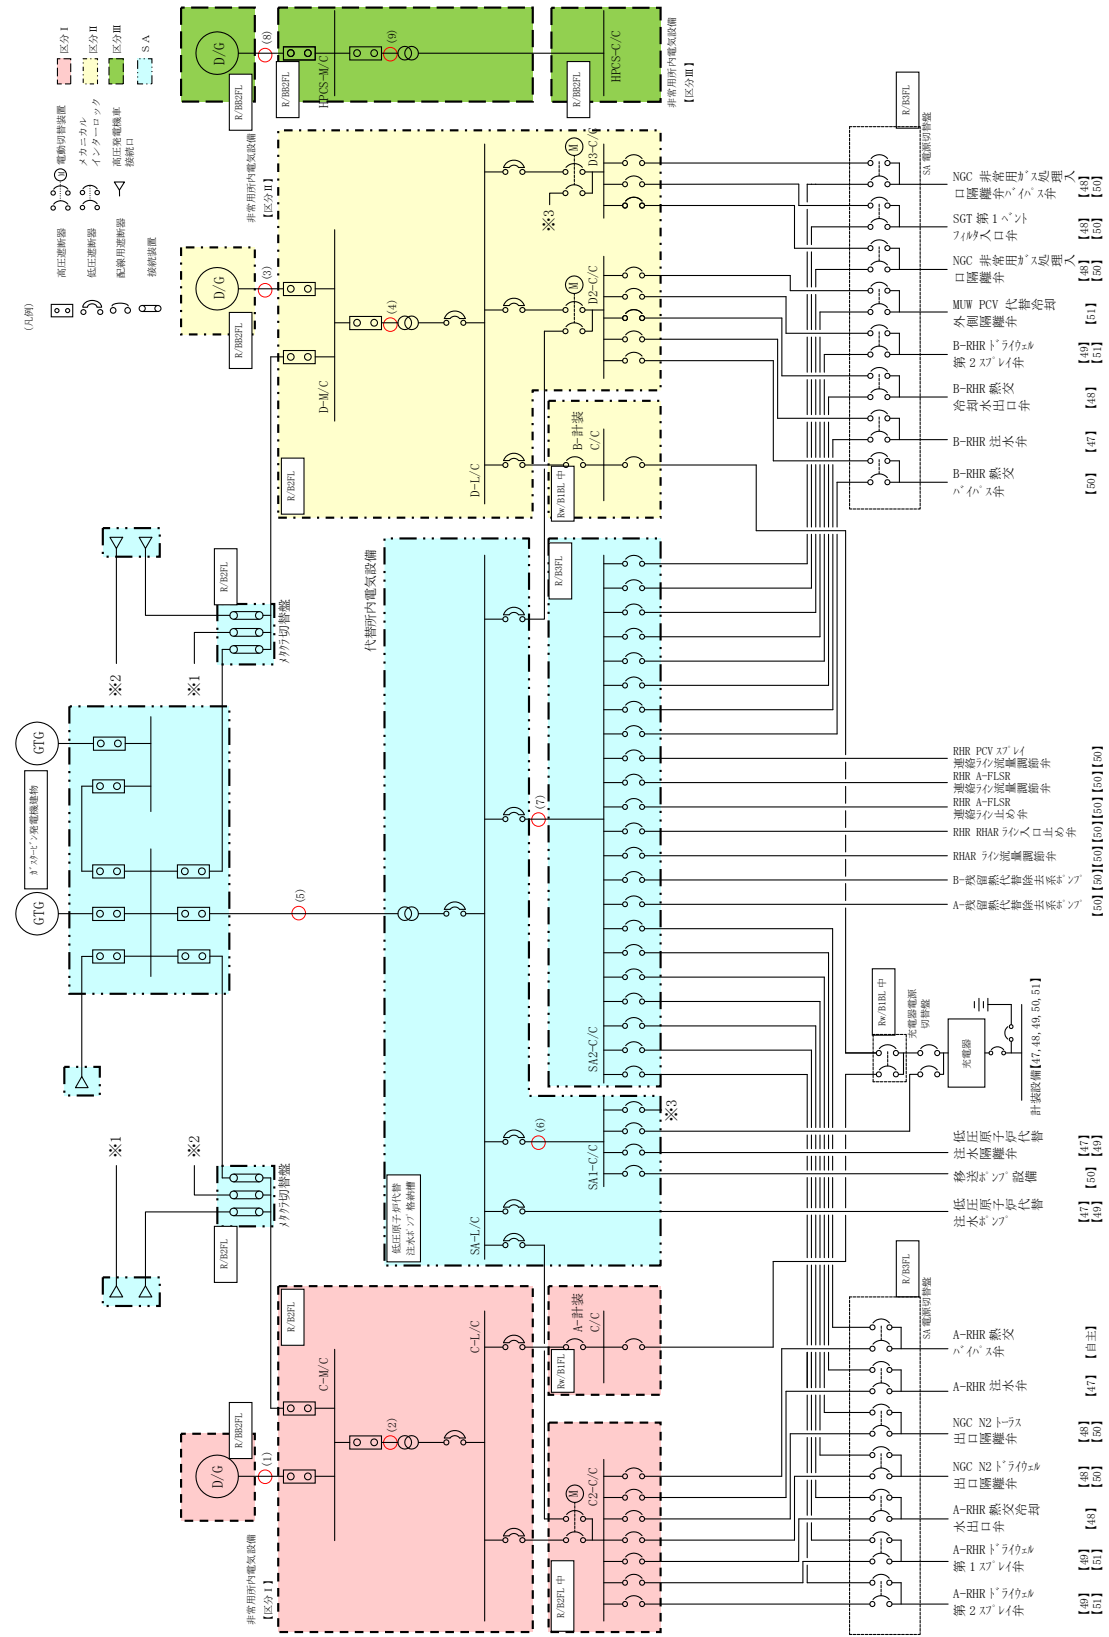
(凡例)

高圧遮断器

低圧遮断器

配線用遮断器

接続装置

電動切替装置

メカニカルインターロック

高圧発電機車接続口

区分Ⅰ

区分Ⅱ

区分Ⅲ

SA

D/G

(8)

R/B2FL

HPCS-M/C

(9)

R/B2FL

HPCS-C/C

R/B2FL

非常用所内電気設備【区分Ⅲ】

非常用所内電気設備【区分Ⅱ】

D/G

(3)

R/B2FL

D-M/C

(4)

D3-C/C

D2-C/C

※3

D-L/C

B-計装C/C

Rw/B1BL 中

R/B2FL

R/B3FL

SA電源切替盤

NGC 非常用ガス処理入口隔離弁 【48】【50】

SGT 第1ベントフィルタ入口弁 【48】【50】

NGC 非常用ガス処理入口隔離弁 【48】【50】

MUW PCV 代替冷却外側隔離弁 【51】

B-RHR ドライウェル第2スプレイ弁 【49】【51】

B-RHR 熱交冷却水出口弁 【48】

B-RHR 注水弁 【47】

B-RHR 熱交バイパス弁 【50】

R/B2FL

メタクラ切替盤

※2

※1

GTG

ガスタービン発電機建物

GTG

(5)

代替所内電気設備

R/B3FL

(7)

RHR PCV スプレイ連絡ライン流量調節弁 【50】

RHR A-FLSR 連絡ライン流量調節弁 【50】

RHR A-FLSR 連絡ライン止め弁 【50】

RHR RHAR ライン入口止め弁 【50】

RHAR ライン流量調節弁 【50】

B-残留熱代替除去系ポンプ 【50】

A-残留熱代替除去系ポンプ 【50】

SA2-C/C

Rw/B1BL 中

充電器電源切替盤

充電器

計装設備【47, 48, 49, 50, 51】

※3

(6)

SA1-C/C

低圧原子炉代替注水隔離弁 【47】【49】

移送ポンプ設備 【50】

低圧原子炉代替注水ポンプ 【47】【49】

低圧原子炉代替注水ポンプ格納槽

SA-L/C

※1

※2

メタクラ切替盤

R/B2FL

R/B2FL

C-M/C

C-L/C

A-計装C/C

Rw/B1FL

(2)

R/B2FL

D/G

(1)

C2-C/C

R/B2FL 中

非常用所内電気設備【区分Ⅰ】

R/B3FL

SA電源切替盤

A-RHR 熱交バイパス弁 【自主】

A-RHR 注水弁 【47】

NGC N2 トーラス出口隔離弁 【48】【50】

NGC N2 ドライウェル出口隔離弁 【48】【50】

A-RHR 熱交冷却水出口弁 【48】

A-RHR ドライウェル第1スプレイ弁 【49】【51】

A-RHR ドライウェル第2スプレイ弁 【49】【51】